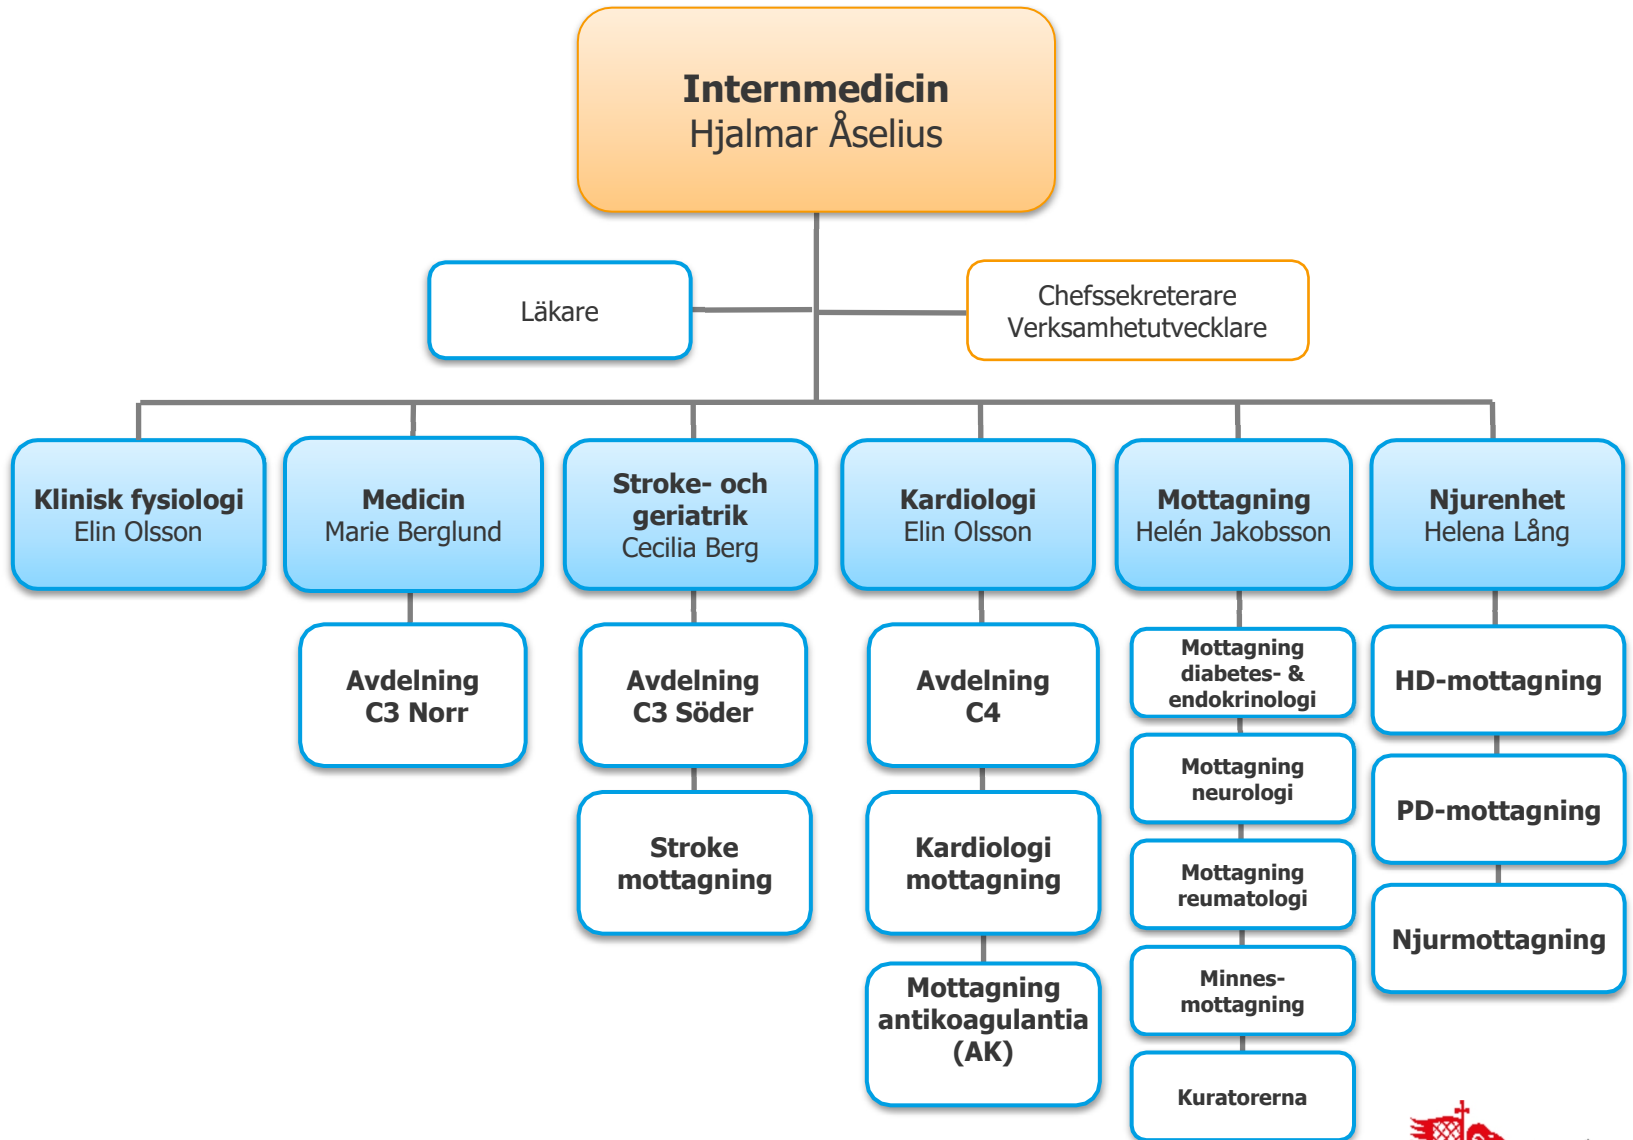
Internmedicin
Hjalmar Åselius

Läkare

Chefssekreterare
Verksamhetutvecklare

Klinisk fysiologi
Elin Olsson

Medicin
Marie Berglund

Avdelning
C3 Norr

Stroke- och geriatrik
Cecilia Berg

Avdelning
C3 Söder

Stroke mottagning

Kardiologi
Elin Olsson

Avdelning
C4

Kardiologi mottagning

Mottagning antikoagulantia (AK)

Mottagning
Helén Jakobsson

Mottagning diabetes- & endokrinologi

Mottagning neurologi

Mottagning reumatologi

Minnes-mottagning

Kuratorerna

Njurenhet
Helena Lång

HD-mottagning

PD-mottagning

Njurmottagning